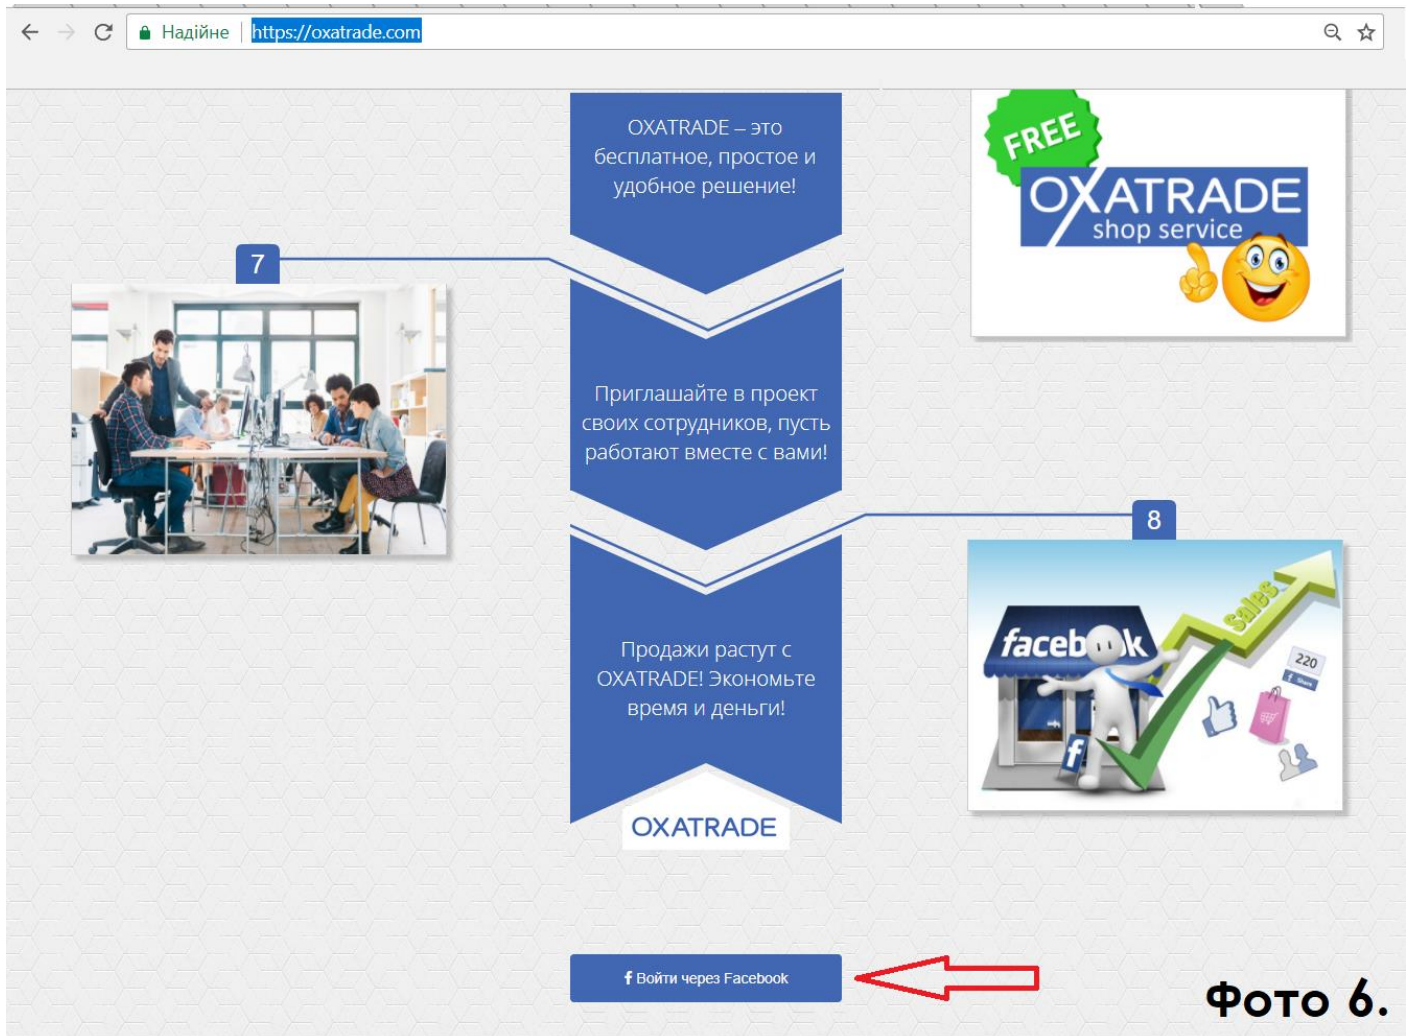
Надійне https://oxatrade.com

OXATRADE – это бесплатное, простое и удобное решение!

FREE
OXATRADE
shop service

7

Приглашайте в проект своих сотрудников, пусть работают вместе с вами!

8

Продажи растут с OXATRADE! Экономьте время и деньги!

facebook
Sales
220

OXATRADE

f Войти через Facebook

Фото 6.